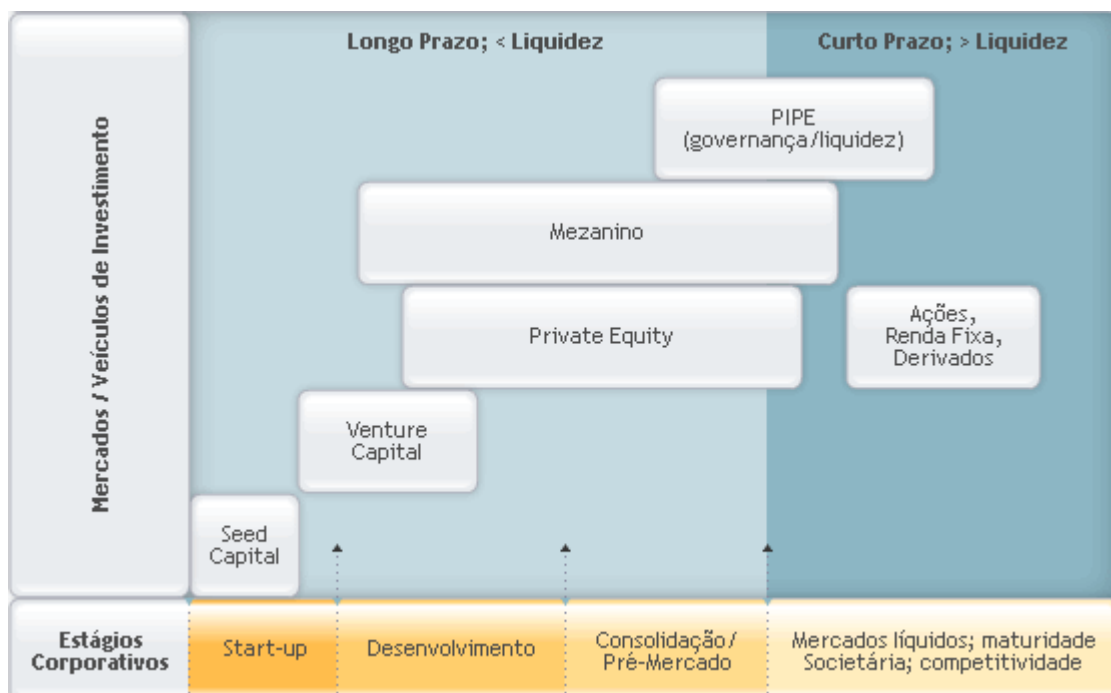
Mercados / Veículos de Investimento

Longo Prazo; < Liquidez

Curto Prazo; > Liquidez

PIPE
(governança/liquidez)

Mezanino

Private Equity

Ações,
Renda Fixa,
Derivados

Venture
Capital

Seed
Capital

Estágios
Corporativos

Start-up

Desenvolvimento

Consolidação /
Pré-Mercado

Mercados líquidos; maturidade
Societária; competitividade